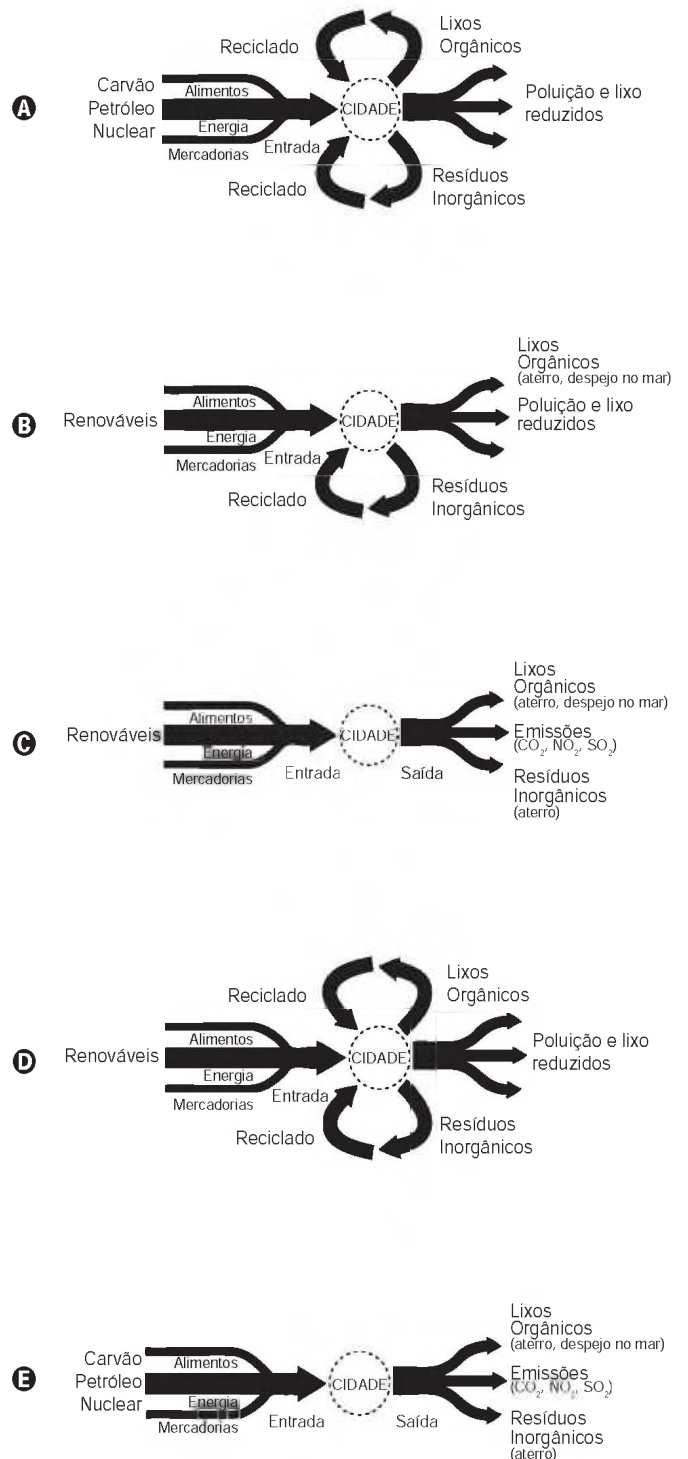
A

Reciclado

Lixos Orgânicos

Carvão Petróleo Nuclear

Alimentos

Energia

Mercadorias

Entrada

CIDADE

Poluição e lixo reduzidos

Reciclado

Resíduos Inorgânicos

B

Renováveis

Alimentos

Energia

Mercadorias

Entrada

CIDADE

Lixos Orgânicos (aterro, despejo no mar)

Poluição e lixo reduzidos

Reciclado

Resíduos Inorgânicos

C

Renováveis

Alimentos

Energia

Mercadorias

Entrada

CIDADE

Saída

Lixos Orgânicos (aterro, despejo no mar)

Emissões ($CO_2$, $NO_2$, $SO_2$)

Resíduos Inorgânicos (aterro)

D

Reciclado

Lixos Orgânicos

Renováveis

Alimentos

Energia

Mercadorias

Entrada

CIDADE

Poluição e lixo reduzidos

Reciclado

Resíduos Inorgânicos

E

Carvão Petróleo Nuclear

Alimentos

Energia

Mercadorias

Entrada

CIDADE

Saída

Lixos Orgânicos (aterro, despejo no mar)

Emissões ($CO_2$, $NO_2$, $SO_2$)

Resíduos Inorgânicos (aterro)